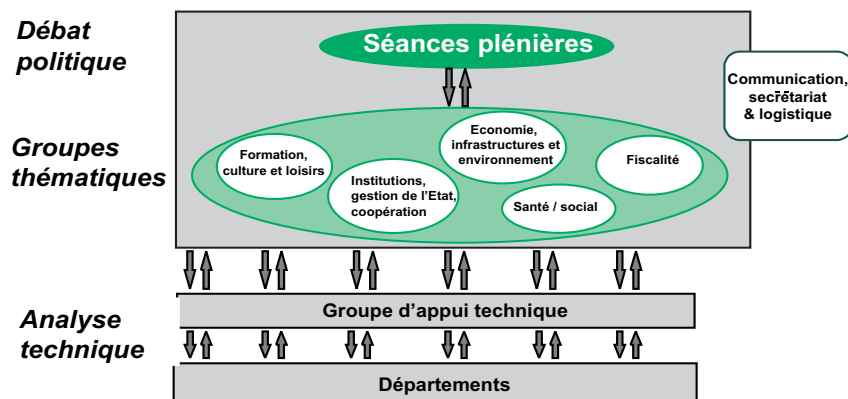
Débat politique

Séances plénières

Communication, secrétariat & logistique

Groupes thématiques

Formation, culture et loisirs

Institutions, gestion de l'Etat, coopération

Economie, infrastructures et environnement

Santé / social

Fiscalité

Analyse technique

Groupe d'appui technique

Départements